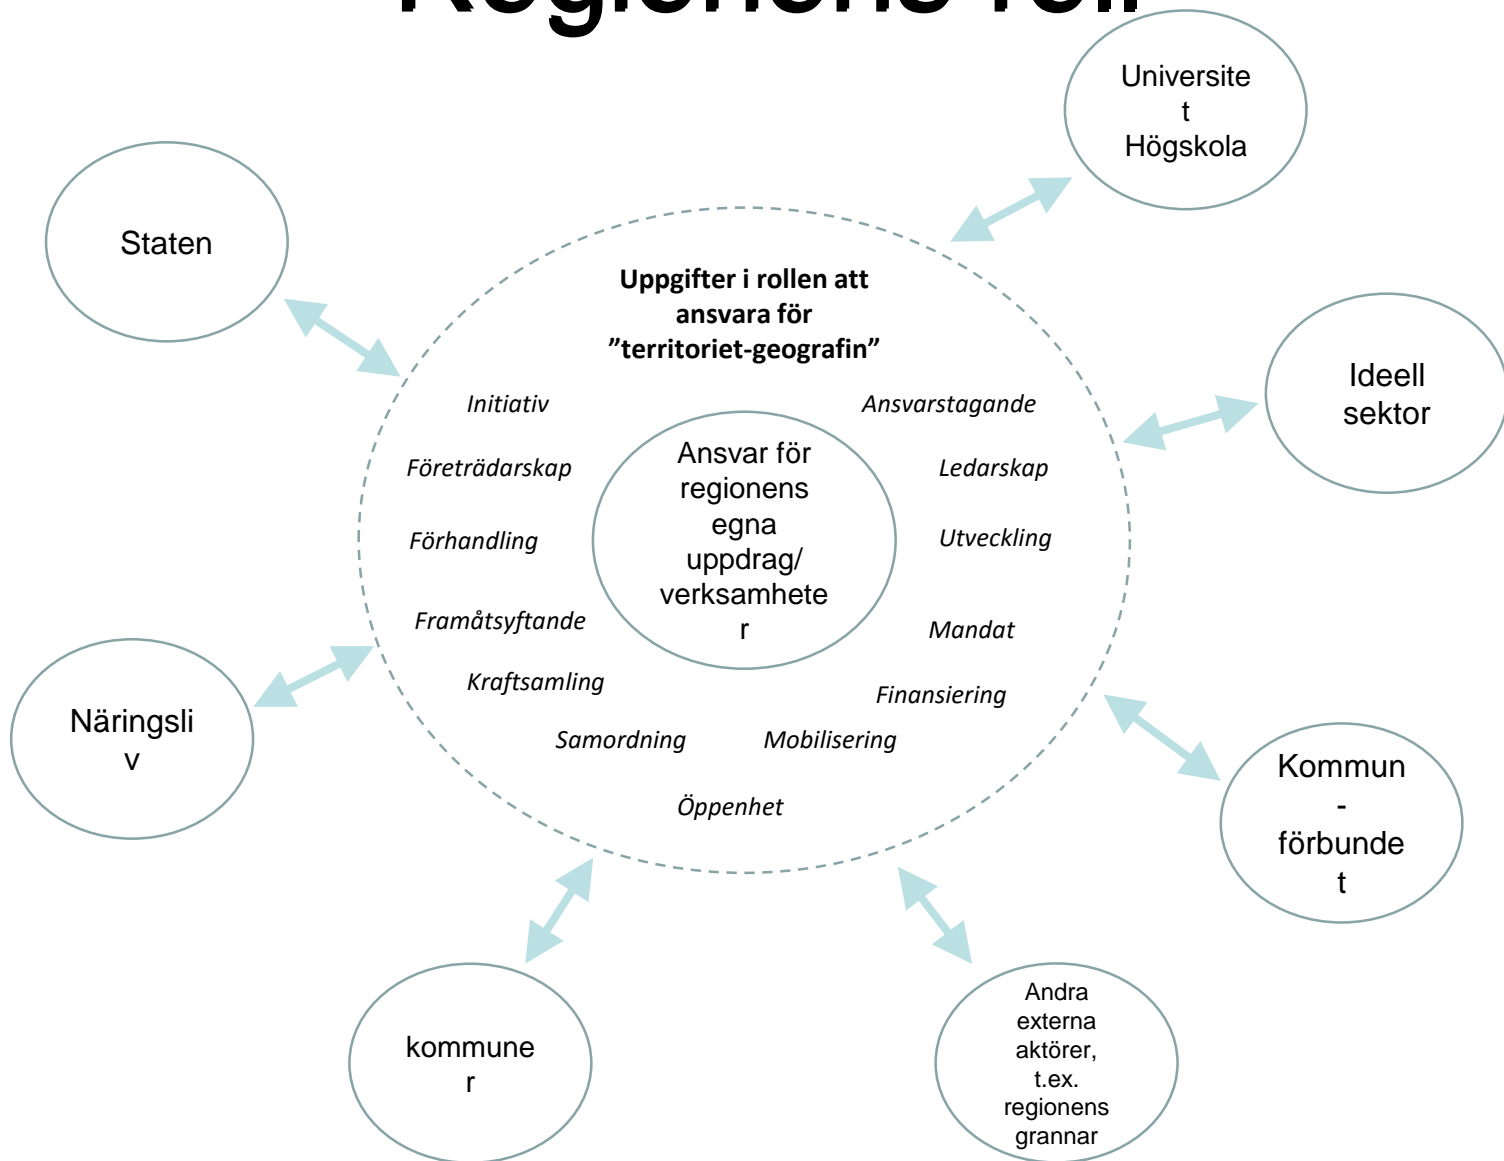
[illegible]

Universitet Högskola

Staten

Uppgifter i rollen att ansvara för ”territoriet-geografin”

Ideell sektor

Initiativ

Ansvarstagande

Företrädarskap

Ansvar för regionens egna uppdrag/ verksamheter

Ledarskap

Förhandling

Utveckling

Framåtsyftande

Mandat

Näringsliv

Kraftsamling

Finansiering

Samordning

Mobilisering

Kommun-förbundet

Öppenhet

kommuner

Andra externa aktörer, t.ex. regionens grannar